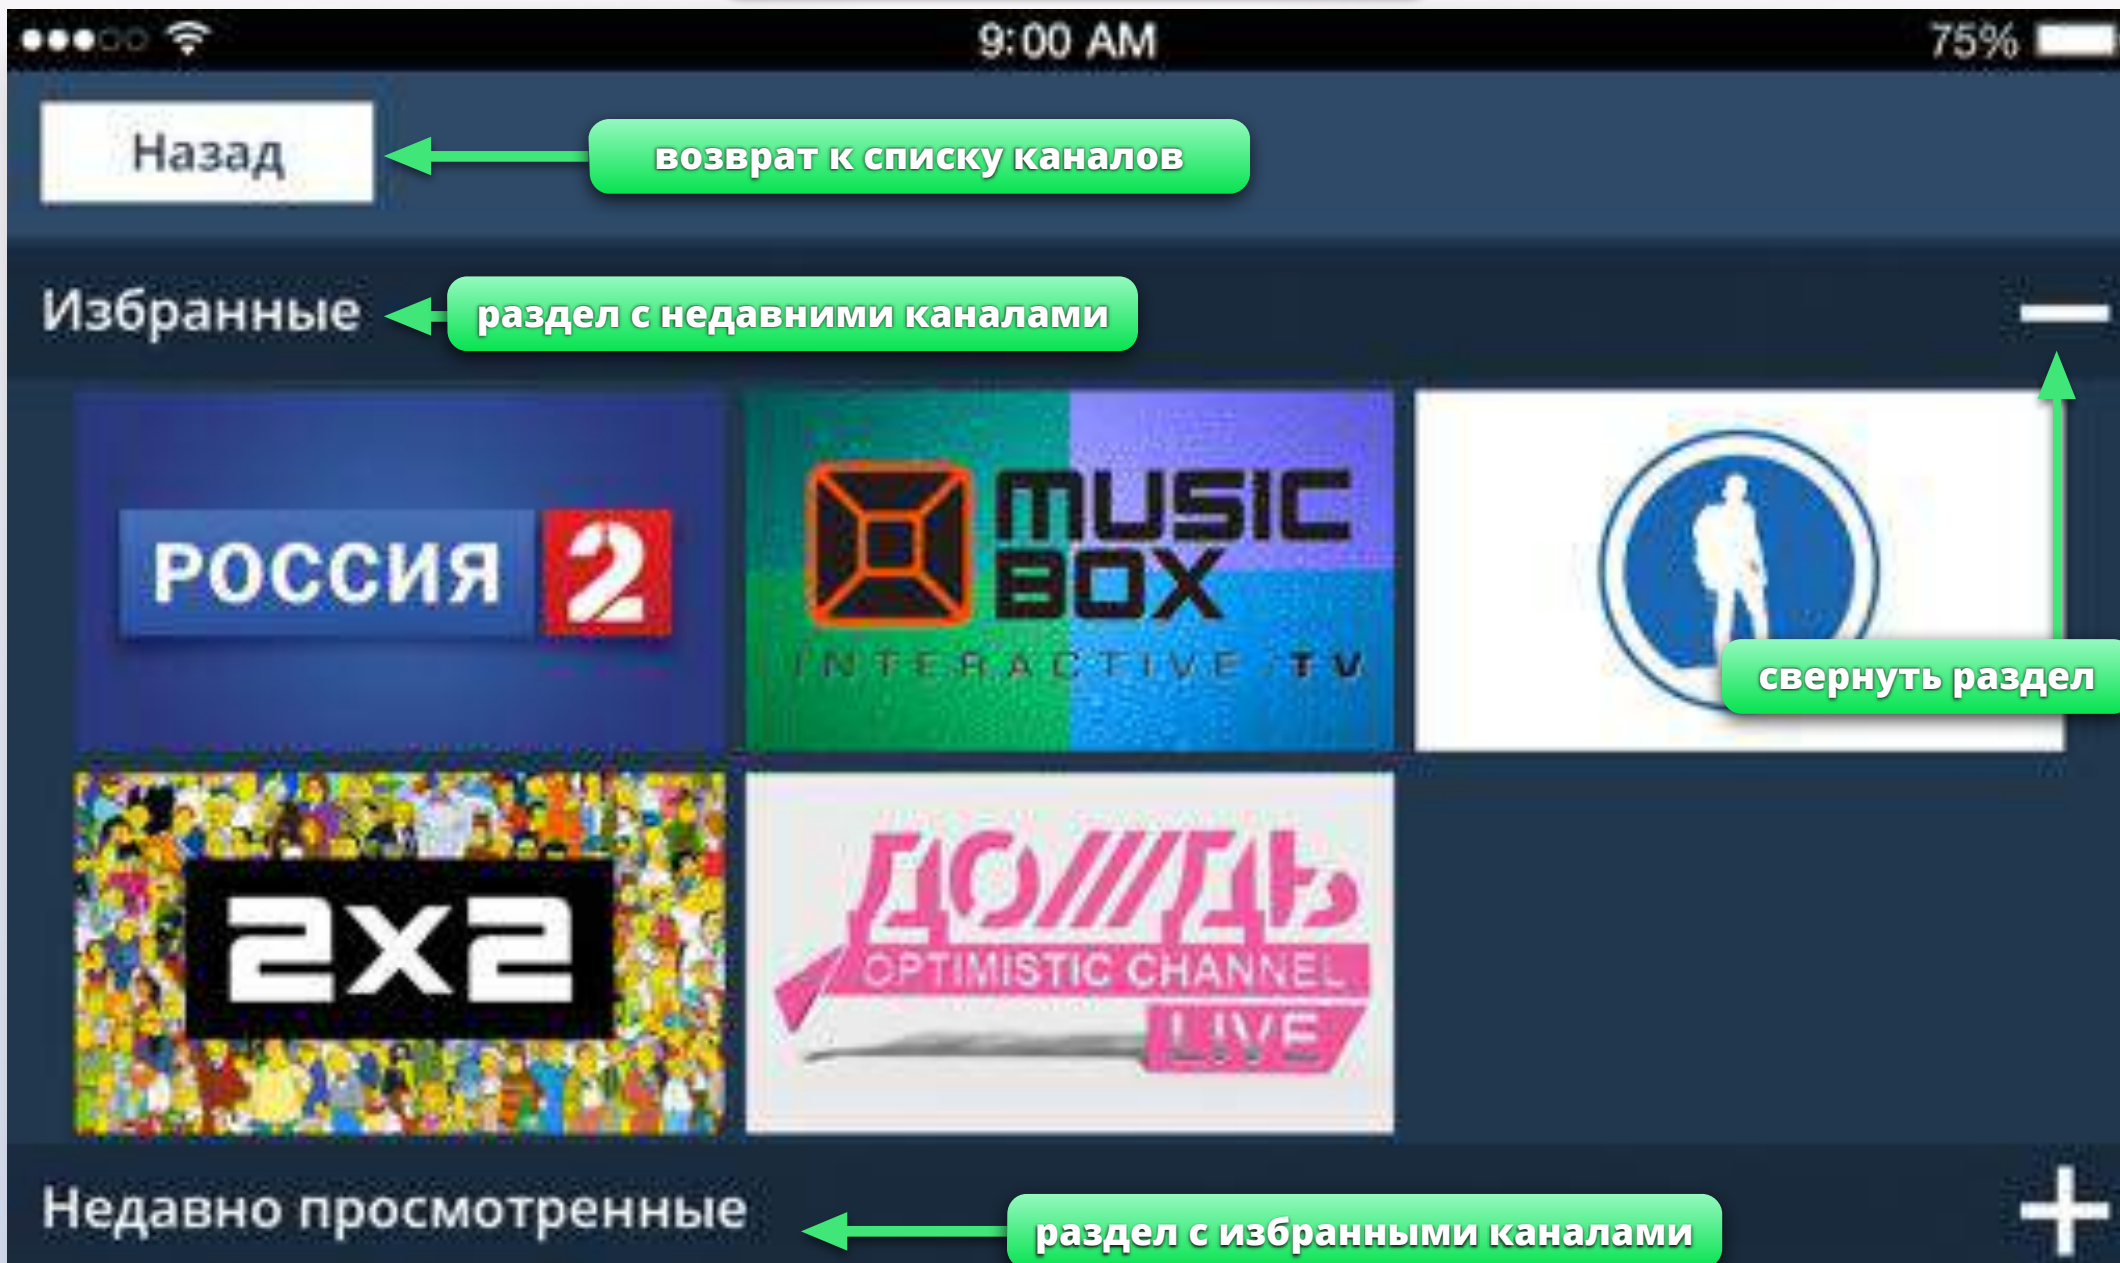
9:00 AM
75%

Назад
возврат к списку каналов

Избранные
раздел с недавними каналами

РОССИЯ 2

MUSIC BOX
INTERACTIVE TV

свернуть раздел

2x2

ДОЖДЬ
OPTIMISTIC CHANNEL
LIVE

Недавно просмотренные
раздел с избранными каналами